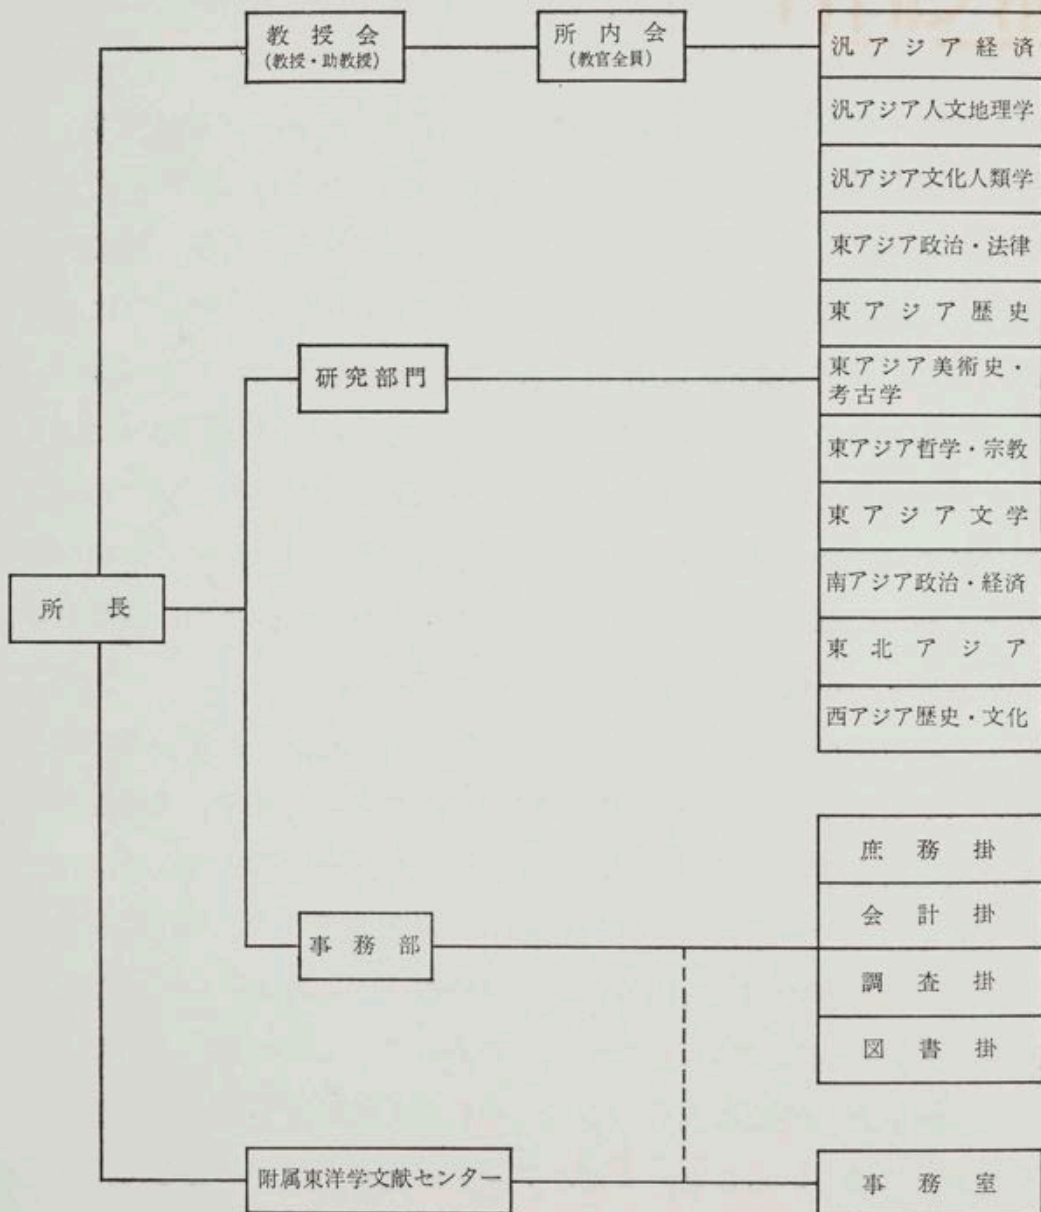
教授会
(教授・助教授)

所内会
(教官全員)

汎アジア経済

汎アジア人文地理学

汎アジア文化人類学

東アジア政治・法律

東アジア歴史

東アジア美術史・考古学

東アジア哲学・宗教

東アジア文学

南アジア政治・経済

東北アジア

西アジア歴史・文化

研究部門

所長

庶務掛

会計掛

調査掛

図書掛

事務部

附属東洋学文献センター

事務室